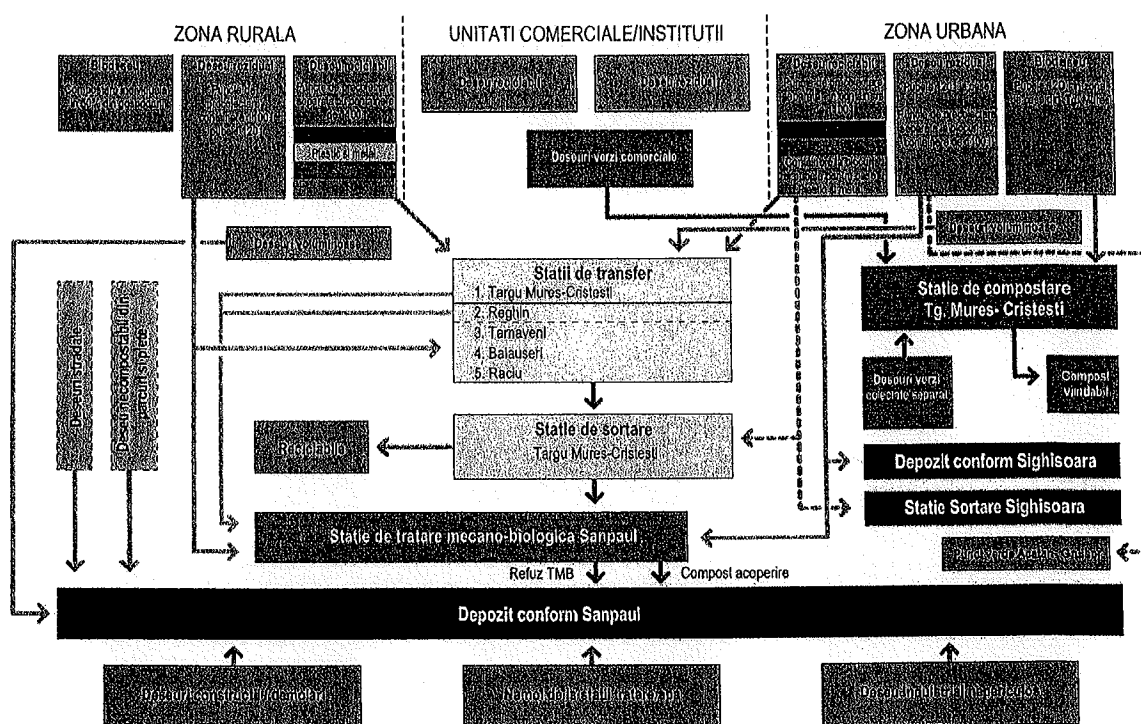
ZONA RURALA

UNITATI COMERCIALE/INSTITUTII

ZONA URBANA

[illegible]

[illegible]

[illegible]

Plastic & metal

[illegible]

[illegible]

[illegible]

Deseuri verzi comerciale

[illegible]

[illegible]

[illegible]

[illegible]

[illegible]

Statii de transfer
1. Targu Mures-Cristesti
2. Reghin
3. Tarnaveni
4. Balauseri
5. Raciu

Statie de compostare
Tg. Mures- Cristesti

Deseuri stradale

Deseuri necompostabile din parcuri si piete

Deseuri verzi colectate separat

Compost vandabil

Statie de sortare
Targu Mures-Cristesti

Reciclabile

Depozit conform Sighisoara

Statie Sortare Sighisoara

Statie de tratare mecano-biologica Sanpaul

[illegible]

Refuz TMB

Compost acoperire

Depozit conform Sanpaul

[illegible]

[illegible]

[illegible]